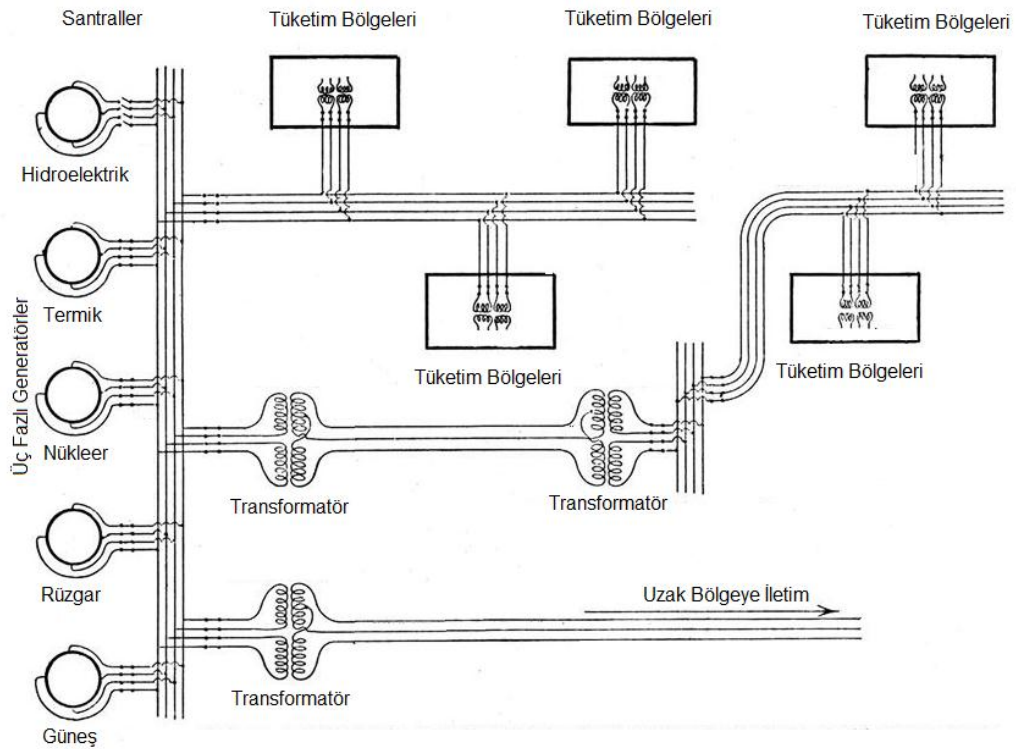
Santraller

Tüketim Bölgeleri

Tüketim Bölgeleri

Tüketim Bölgeleri

Hidroelektrik

Termik

Üç Fazlı Generatörler

Nükleer

Rüzgar

Güneş

Tüketim Bölgeleri

Tüketim Bölgeleri

Transformatör

Transformatör

Uzak Bölgeye İletim

Transformatör